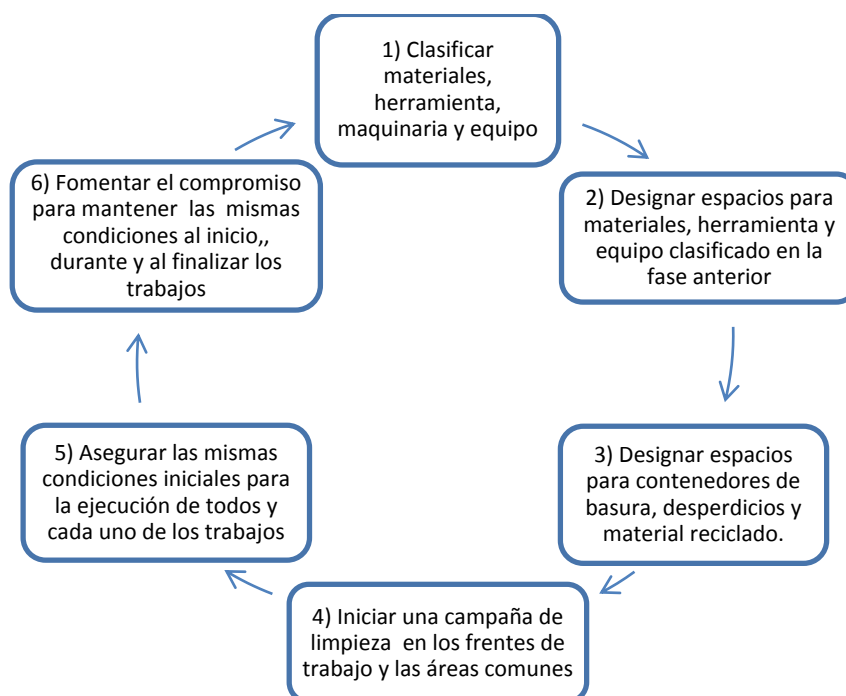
1) Clasificar materiales, herramienta, maquinaria y equipo

2) Designar espacios para materiales, herramienta y equipo clasificado en la fase anterior

3) Designar espacios para contenedores de basura, desperdicios y material reciclado.

4) Iniciar una campaña de limpieza en los frentes de trabajo y las áreas comunes

5) Asegurar las mismas condiciones iniciales para la ejecución de todos y cada uno de los trabajos

6) Fomentar el compromiso para mantener las mismas condiciones al inicio,, durante y al finalizar los trabajos